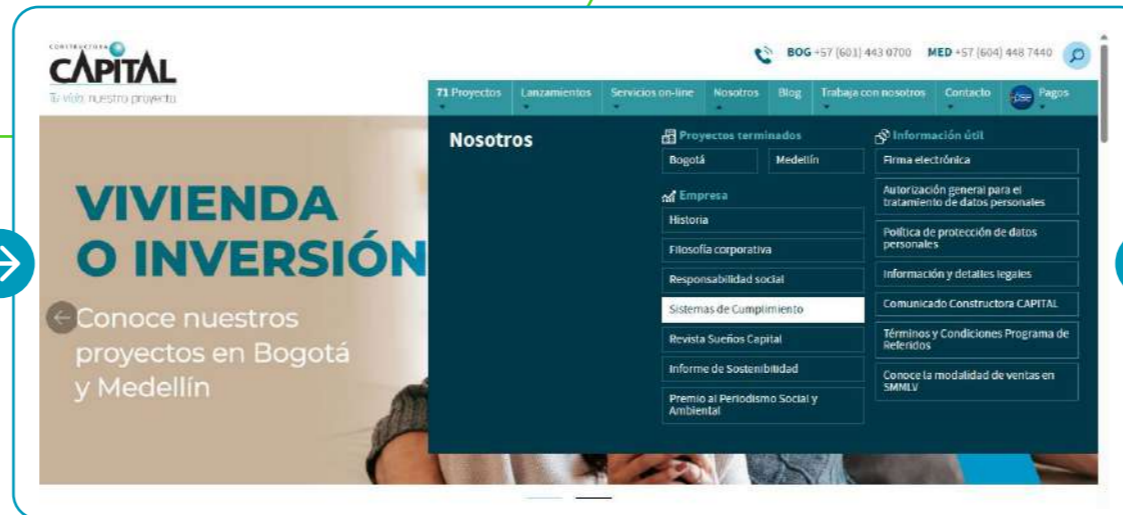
CONSTRUCTORA CAPITAL
Tu vida nuestro proyecto

BOG +57 (601) 443 0700 MED +57 (604) 448 7440

71 Proyectos | Lanzamientos | Servicios on-line | Nosotros | Blog | Trabaja con nosotros | Contacto | pse Pagos

Nosotros

Proyectos terminados
Bogotá
Medellín

Empresa
Historia
Filosofía corporativa
Responsabilidad social
Sistemas de Cumplimiento
Revista Sueños Capital
Informe de Sostenibilidad
Premio al Periodismo Social y Ambiental

Información útil
Firma electrónica
Autorización general para el tratamiento de datos personales
Política de protección de datos personales
Información y detalles legales
Comunicado Constructora CAPITAL
Términos y Condiciones Programa de Referidos
Conoce la modalidad de ventas en SMMLV

VIVIENDA O INVERSIÓN
Conoce nuestros proyectos en Bogotá y Medellín